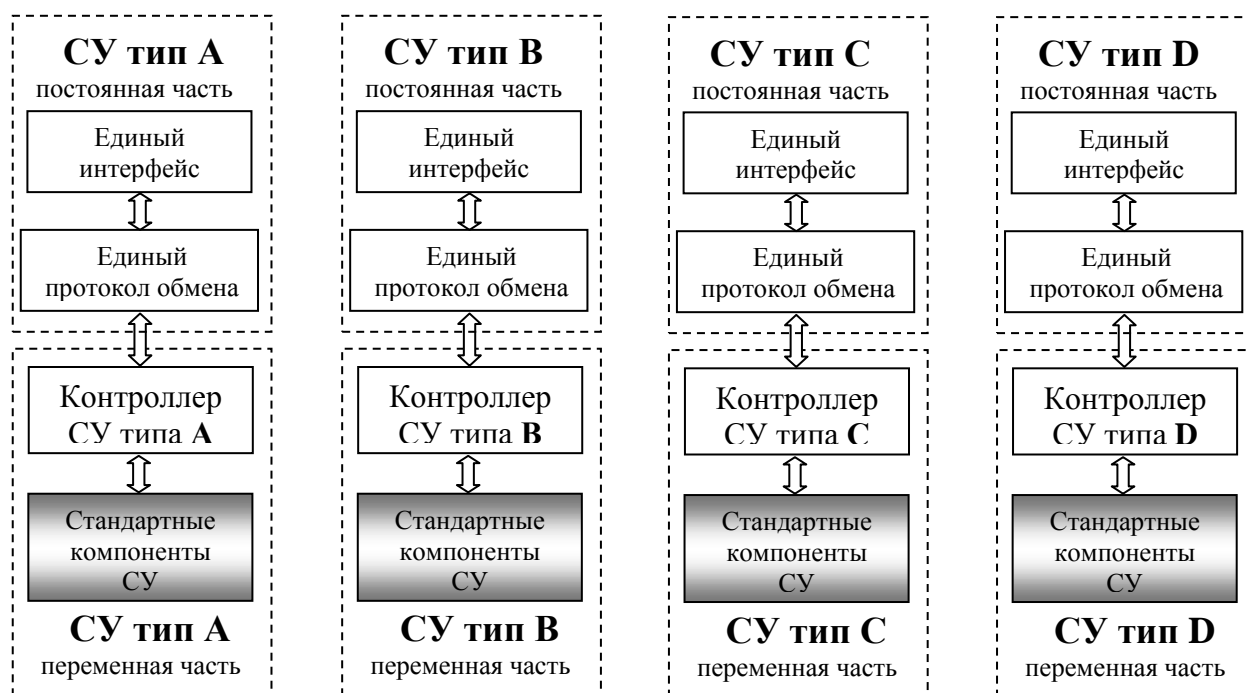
СУ тип A
постоянная часть

Единый интерфейс

Единый протокол обмена

Контроллер СУ типа **A**

Стандартные компоненты СУ

СУ тип A
переменная часть

СУ тип B
постоянная часть

Единый интерфейс

Единый протокол обмена

Контроллер СУ типа **B**

Стандартные компоненты СУ

СУ тип B
переменная часть

СУ тип C
постоянная часть

Единый интерфейс

Единый протокол обмена

Контроллер СУ типа **C**

Стандартные компоненты СУ

СУ тип C
переменная часть

СУ тип D
постоянная часть

Единый интерфейс

Единый протокол обмена

Контроллер СУ типа **D**

Стандартные компоненты СУ

СУ тип D
переменная часть